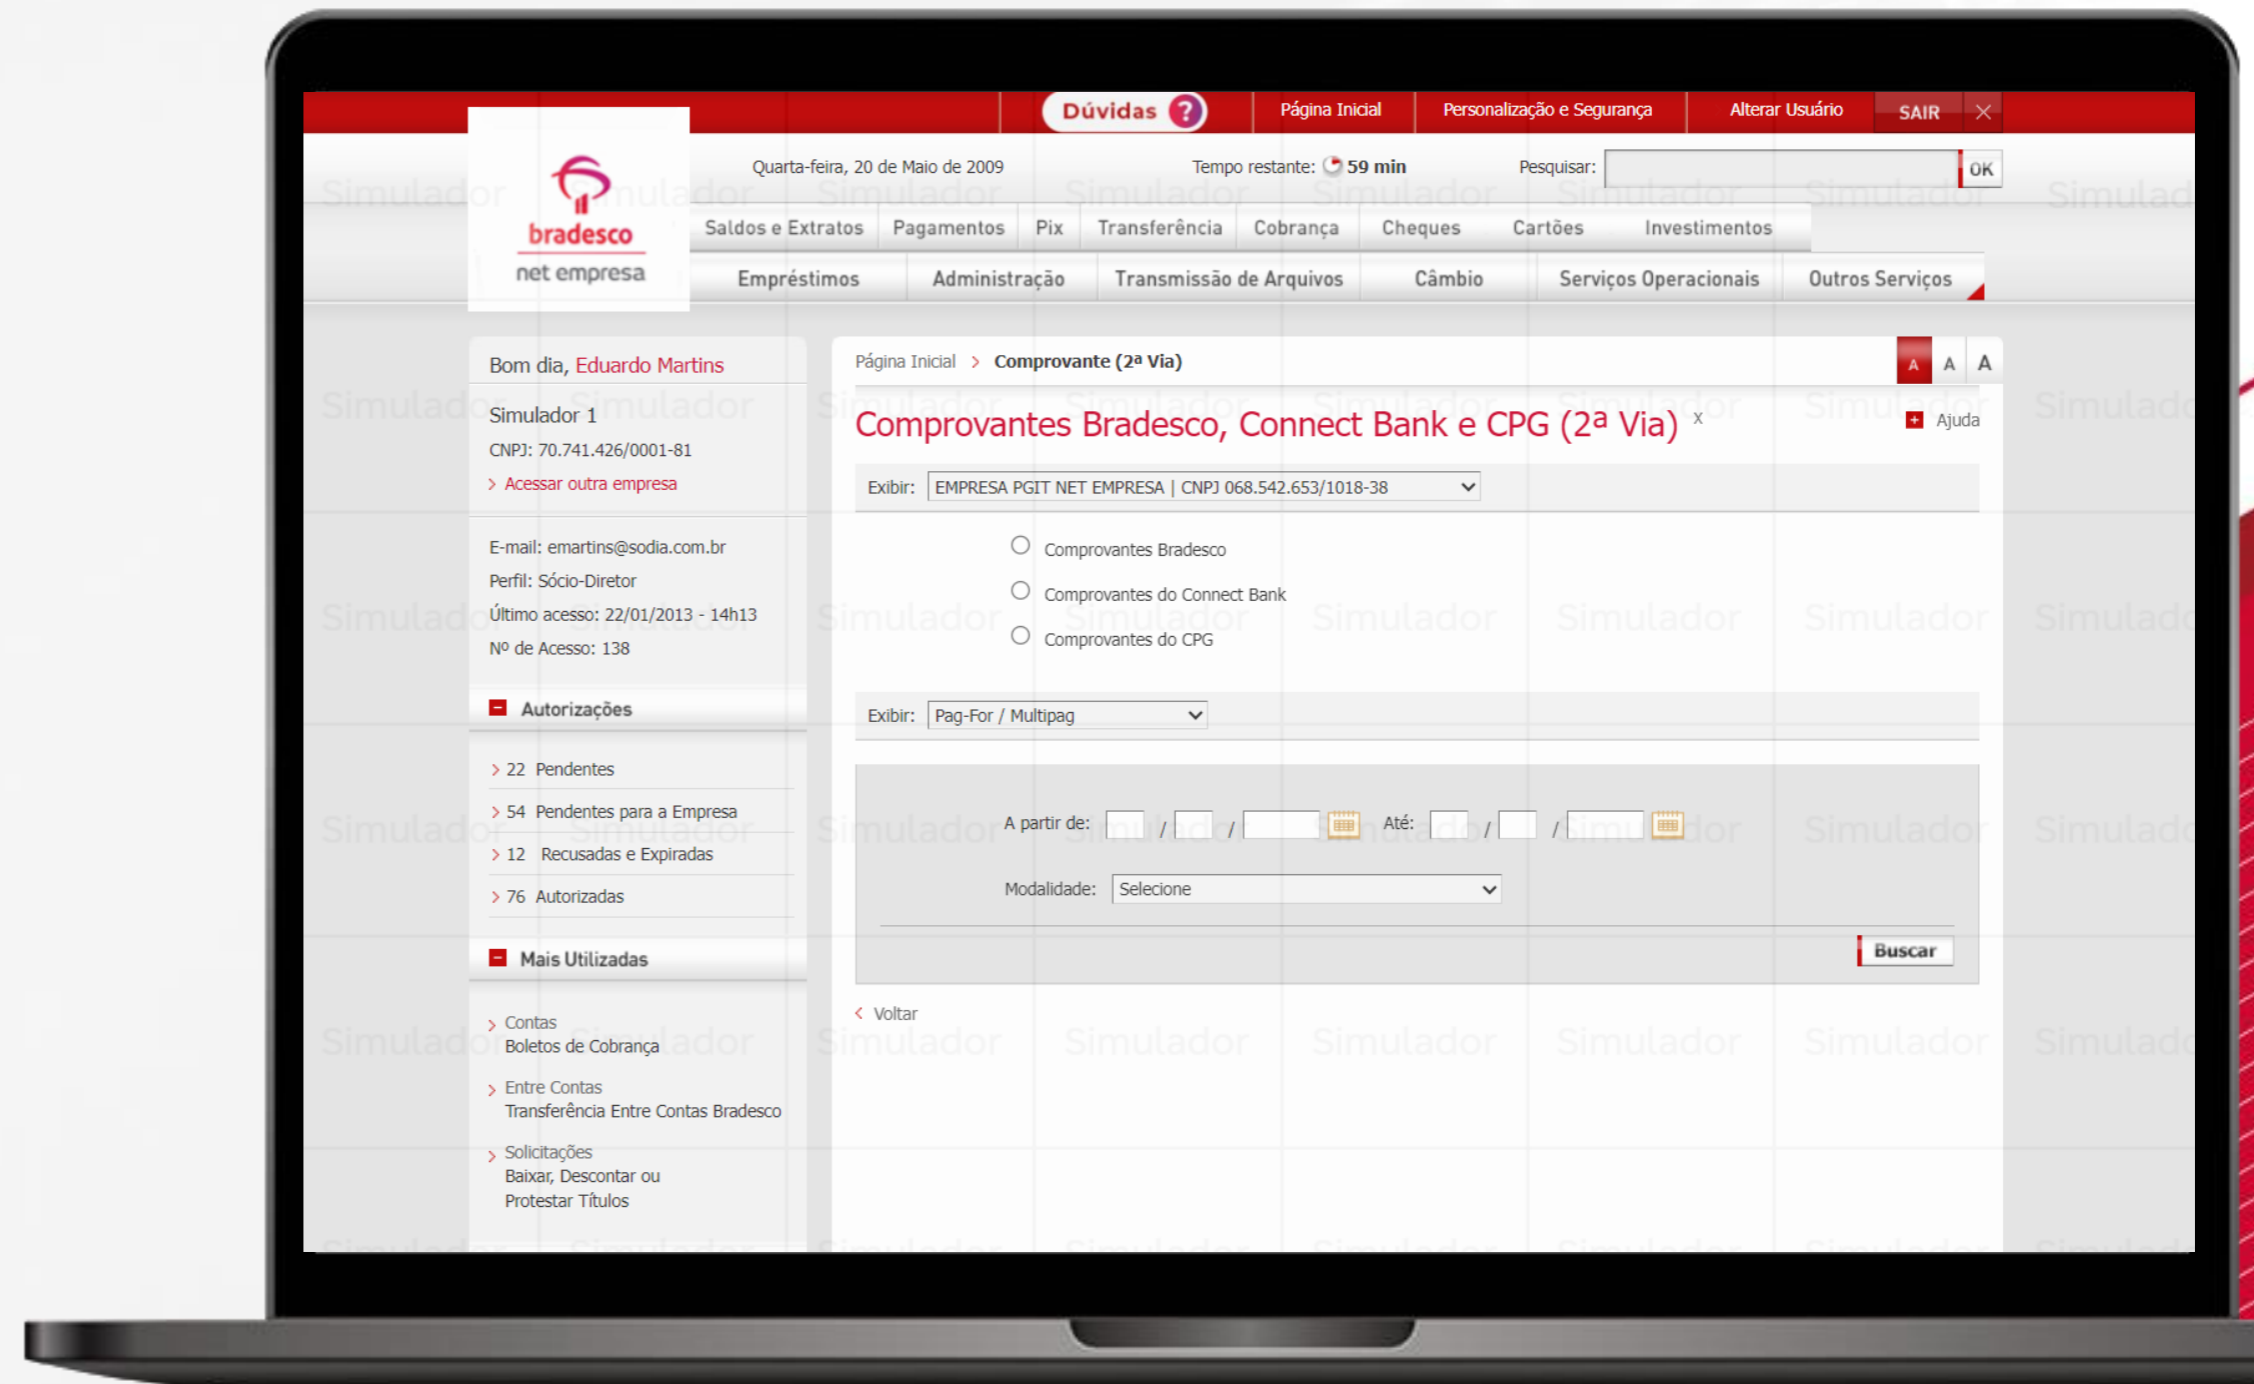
Dúvidas ? Página Inicial Personalização e Segurança Alterar Usuário SAIR

bradesco
net empresa

Quarta-feira, 20 de Maio de 2009 Tempo restante: 59 min Pesquisar: OK

Saldos e Extratos Pagamentos Pix Transferência Cobrança Cheques Cartões Investimentos
Empréstimos Administração Transmissão de Arquivos Câmbio Serviços Operacionais Outros Serviços

Bom dia, Eduardo Martins

Simulador 1
CNPJ: 70.741.426/0001-81
Acessar outra empresa

E-mail: emartins@sodia.com.br
Perfil: Sócio-Diretor
Último acesso: 22/01/2013 - 14h13
Nº de Acesso: 138

Autorizações
22 Pendentes
54 Pendentes para a Empresa
12 Recusadas e Expiradas
76 Autorizadas

Mais Utilizadas
Contas
Boletos de Cobrança
Entre Contas
Transferência Entre Contas Bradesco
Solicitações
Baixar, Descontar ou Protestar Títulos

Página Inicial > Comprovante (2ª Via)

A A A

Comprovantes Bradesco, Connect Bank e CPG (2ª Via) x

Ajuda

Exibir: EMPRESA PGIT NET EMPRESA | CNPJ 068.542.653/1018-38

Comprovantes Bradesco
Comprovantes do Connect Bank
Comprovantes do CPG

Exibir: Pag-For / Multipag

A partir de: / / Até: / /

Modalidade: Selecione

Buscar

Voltar

Simulador